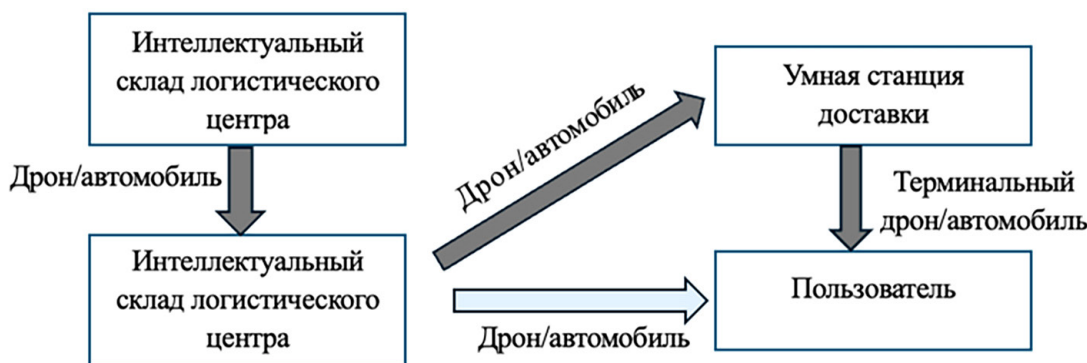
Интеллектуальный склад логистического центра

Дрон/автомобиль

Интеллектуальный склад логистического центра

Дрон/автомобиль

Умная станция доставки

Терминальный дрон/автомобиль

Пользователь

Дрон/автомобиль